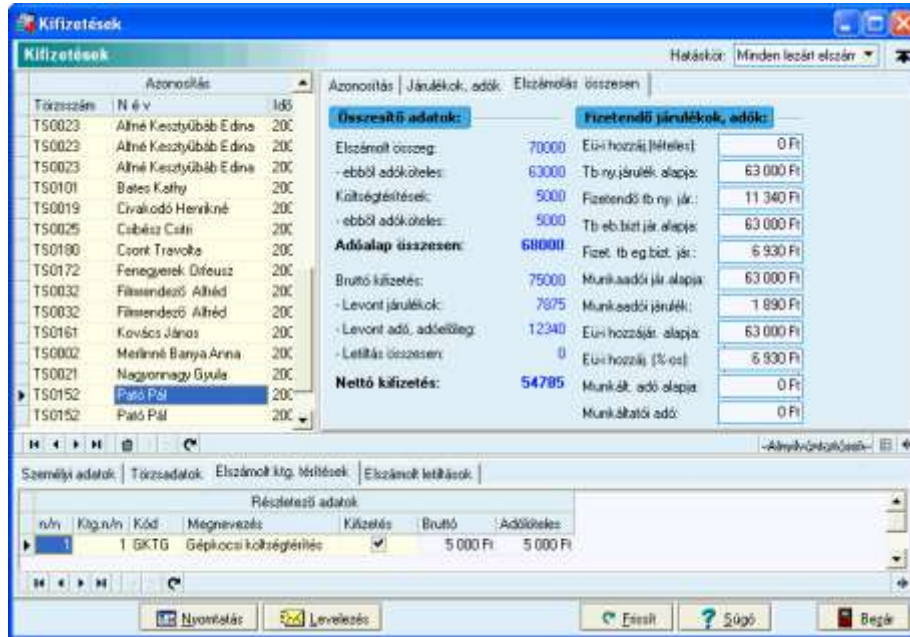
Kifizetések

Kifizetések

Hatáskör: Minden lezárt elszám

Azonosítás

| Törzsszám | N é v | Idő |
|---|---|---|
| TS0023 | Alíné Kesztyűbáb Edina | 200 |
| TS0023 | Alíné Kesztyűbáb Edina | 200 |
| TS0023 | Alíné Kesztyűbáb Edina | 200 |
| TS0101 | Bates Kathy | 200 |
| TS0019 | Civakodó Henrikné | 200 |
| TS0025 | Cobécz Csöri | 200 |
| TS0180 | Coont Travolta | 200 |
| TS0172 | Fenegyerek Orfeusz | 200 |
| TS0032 | Filmrendező Alfréd | 200 |
| TS0032 | Filmrendező Alfréd | 200 |
| TS0161 | Kovács János | 200 |
| TS0002 | Merlinné Banya Anna | 200 |
| TS0021 | Nagyonnagy Gyula | 200 |
| TS0152 | Pató Pál | 200 |
| TS0152 | Pató Pál | 200 |

Azonosítás | Járulékok, adók | Elszámolás összesen

Összesítő adatok:

Elszámolt összeg: 70000
- ebből adóköteles: 63000
Költségtérítések: 5000
- ebből adóköteles: 5000
Adóalap összesen: 68000
Bruttó kifizetés: 75000
- Levont járulékok: 7875
- Levont adó, adóelőleg: 12340
- Letiltás összesen: 0
Nettó kifizetés: 54785

Fizetendő járulékok, adók:

Eü-i hozzáj.(tételes): 0 Ft
Tb ny.járulék alapja: 63 000 Ft
Fizetendő tb ny. jár.: 11 340 Ft
Tb eb.bizt.jár. alapja: 63 000 Ft
Fizet. tb eg.bizt. jár.: 6 930 Ft
Munkaadói jár. alapja: 63 000 Ft
Munkaadói járulék: 1 890 Ft
Eü-i hozzájár. alapja: 63 000 Ft
Eü-i hozzáj. (%-os): 6 930 Ft
Munkált. adó alapja: 0 Ft
Munkáltatói adó: 0 Ft

Személyi adatok | Törzsadatok | Elszámolt ktg. térítések | Elszámolt letiltások

Részletező adatok

| n/n | Ktg.n/n | Kód | Megnevezés | Kifizetés | Bruttó | Adóköteles |
|---|---|---|---|---|---|---|
| 1 | 1 | GKTG | Gépkocsi költségtérítés | ✔ | 5 000 Ft | 5 000 Ft |

Nyomtatás | Levelezés | Frissít | Súgó | Bezár